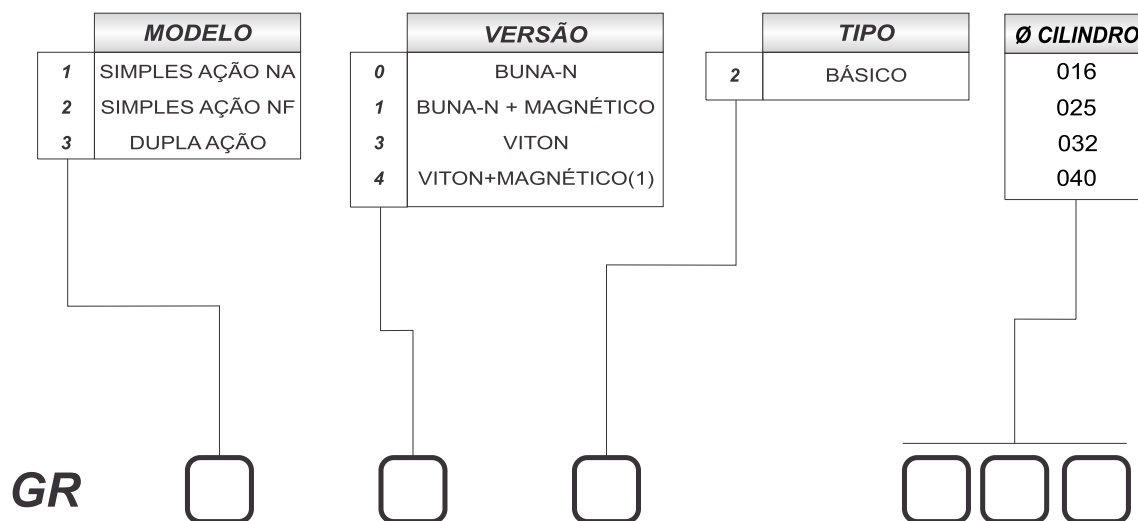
| | MODELO |
|---|---|
| 1 | SIMPLES AÇÃO NA |
| 2 | SIMPLES AÇÃO NF |
| 3 | DUPLA AÇÃO |

| | VERSÃO |
|---|---|
| 0 | BUNA-N |
| 1 | BUNA-N + MAGNÉTICO |
| 3 | VITON |
| 4 | VITON+MAGNÉTICO(1) |

| | TIPO |
|---|---|
| 2 | BÁSICO |

| Ø CILINDRO |
|---|
| 016 |
| 025 |
| 032 |
| 040 |

GR